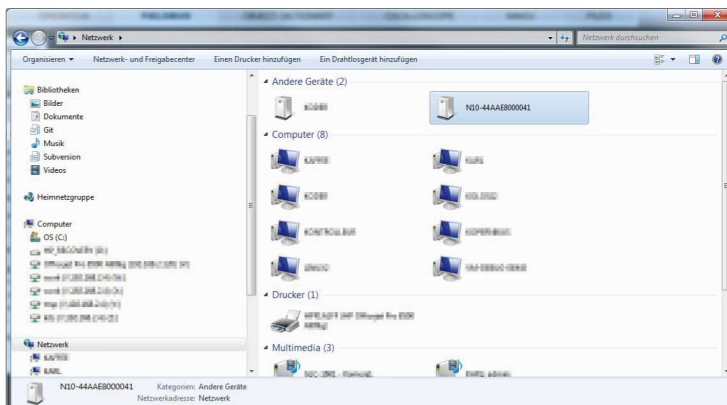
Netzwerk ▸

Netzwerk durchsuchen

Organisieren ▾ Netzwerk- und Freigabecenter Einen Drucker hinzufügen Ein Drahtlosgerät hinzufügen

Bibliotheken
Bilder
Dokumente
Git
Musik
Subversion
Videos

Heimnetzgruppe

Computer
OS (C:)
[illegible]
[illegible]
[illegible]
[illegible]
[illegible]
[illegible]

Netzwerk
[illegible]
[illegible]

Andere Geräte (2)
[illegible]
N10-44AAE8000041

Computer (8)
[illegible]
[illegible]
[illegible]
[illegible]
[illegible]
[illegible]
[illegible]
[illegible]

Drucker (1)
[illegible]

Multimedia (3)
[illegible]
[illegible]

N10-44AAE8000041 Kategorien: Andere Geräte
Netzwerkadresse: Netzwerk